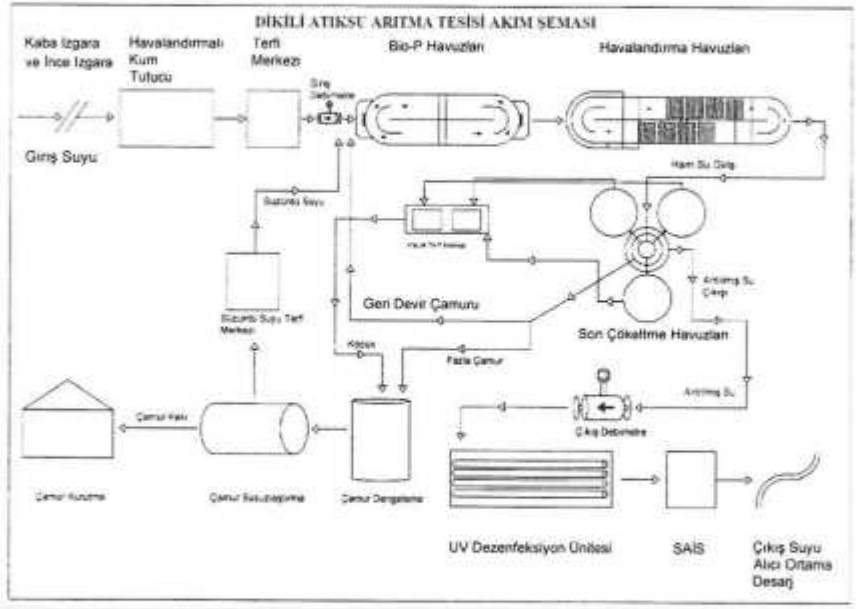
DİKİLİ ATIKSU ARITMA TESİSİ AKIM ŞEMASI

Kaba Izgara ve İnce Izgara

Havalandırmalı Kum Tutucu

Terfi Merkezi

Bio-P Havuzları

Havalandırma Havuzları

Giriş Debimetre

Giriş Suyu

Ham Su Girişi

Süzüntü Suyu

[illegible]

Geri Devir Çamuru

Arıtılmış Su Çıkışı

Süzüntü Suyu Terfi Merkezi

Son Çökeltme Havuzları

Köpük

Fazla Çamur

Arıtılmış Su

Çamur Keki

Çıkış Debimetre

Çamur Kurutma

Çamur Susuzlaştırma

Çamur Dengeleme

UV Dezenfeksiyon Ünitesi

SAİS

Çıkış Suyu Alıcı Ortama Deşarj